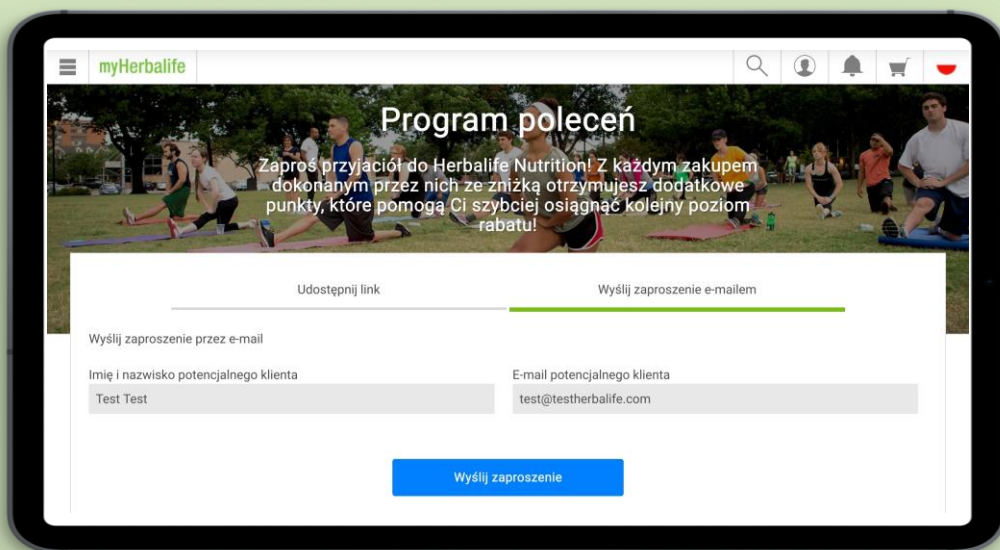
myHerbalife

Program poleceń

Zaproś przyjaciół do Herbalife Nutrition! Z każdym zakupem dokonanym przez nich ze zniżką otrzymujesz dodatkowe punkty, które pomogą Ci szybciej osiągnąć kolejny poziom rabatu!

Udostępnij link

Wyślij zaproszenie e-mailem

Wyślij zaproszenie przez e-mail

Imię i nazwisko potencjalnego klienta

Test Test

E-mail potencjalnego klienta

test@testherbalife.com

Wyślij zaproszenie